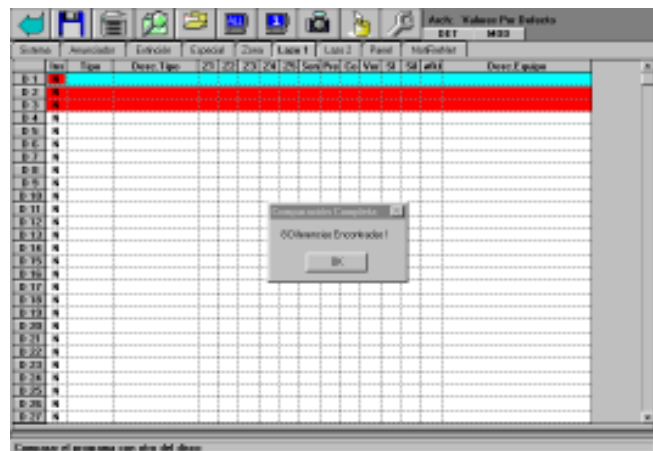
Arch: Valores Por Defecto
DET MOD

Sistema | Anunciador | Extinción | Especial | Zona | Lazo 1 | Lazo 2 | Panel | NotiFieNet

| | Inv | Tipo | Desc.Tipo | Z1 | Z2 | Z3 | Z4 | Z5 | Son | Pre | Co | Ver | SI | Sil | aWal | Desc.Equipo |
|---|---|---|---|---|---|---|---|---|---|---|---|---|---|---|---|---|
| D 1 | N | | | | | | | | | | | | | | | |
| D 2 | N | | | | | | | | | | | | | | | |
| D 3 | N | | | | | | | | | | | | | | | |
| D 4 | N | | | | | | | | | | | | | | | |
| D 5 | N | | | | | | | | | | | | | | | |
| D 6 | N | | | | | | | | | | | | | | | |
| D 7 | N | | | | | | | | | | | | | | | |
| D 8 | N | | | | | | | | | | | | | | | |
| D 9 | N | | | | | | | | | | | | | | | |
| D 10 | N | | | | | | | | | | | | | | | |
| D 11 | N | | | | | | | | | | | | | | | |
| D 12 | N | | | | | | | | | | | | | | | |
| D 13 | N | | | | | | | | | | | | | | | |
| D 14 | N | | | | | | | | | | | | | | | |
| D 15 | N | | | | | | | | | | | | | | | |
| D 16 | N | | | | | | | | | | | | | | | |
| D 17 | N | | | | | | | | | | | | | | | |
| D 18 | N | | | | | | | | | | | | | | | |
| D 19 | N | | | | | | | | | | | | | | | |
| D 20 | N | | | | | | | | | | | | | | | |
| D 21 | N | | | | | | | | | | | | | | | |
| D 22 | N | | | | | | | | | | | | | | | |
| D 23 | N | | | | | | | | | | | | | | | |
| D 24 | N | | | | | | | | | | | | | | | |
| D 25 | N | | | | | | | | | | | | | | | |
| D 26 | N | | | | | | | | | | | | | | | |
| D 27 | N | | | | | | | | | | | | | | | |

Comparación Completa
6 Diferencias Encontradas !
OK

Comparar el programa con otro del disco